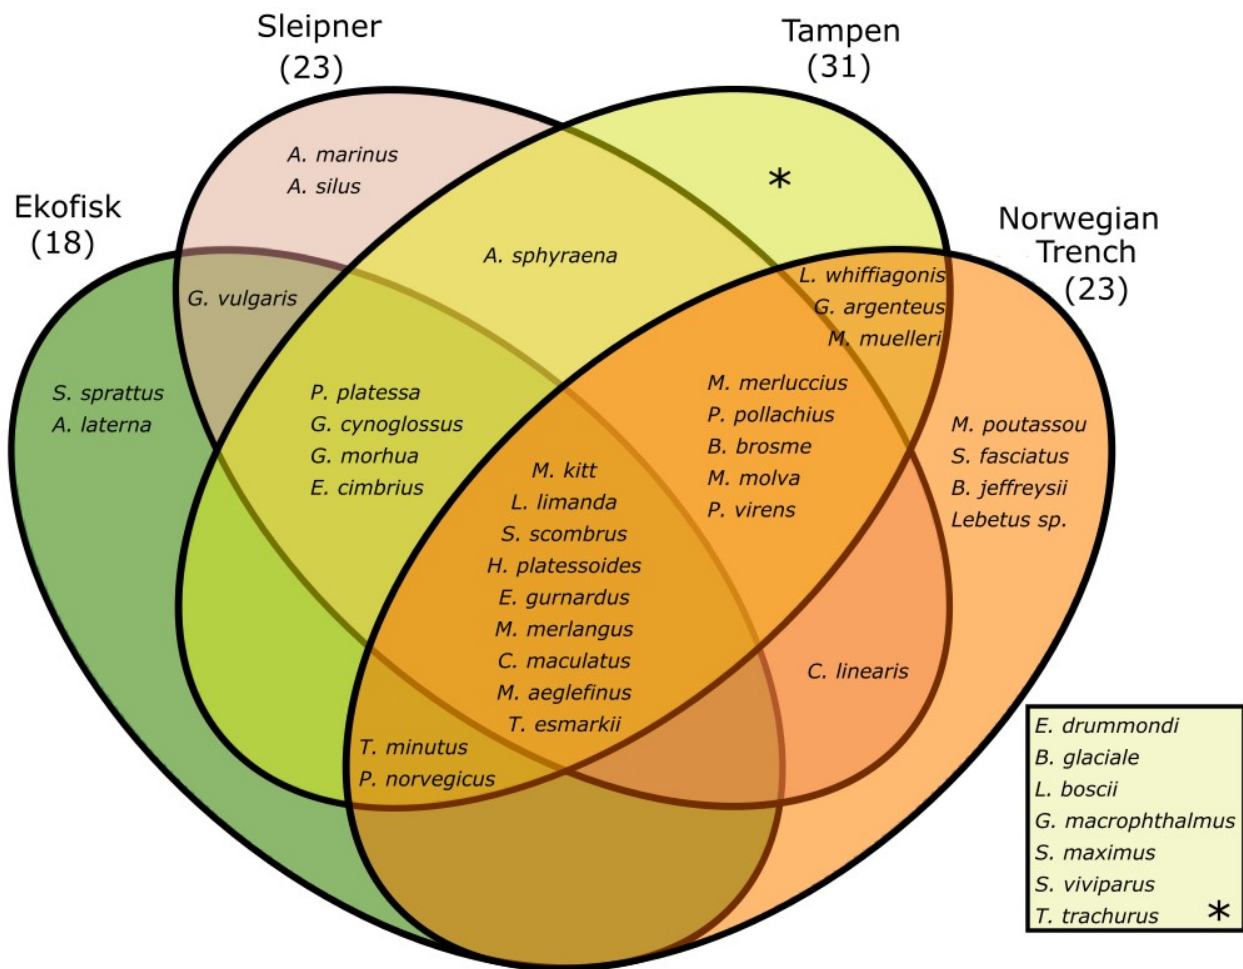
Sleipner
(23)

Tampen
(31)

Ekofisk
(18)

Norwegian Trench
(23)

A. marinus
A. silus

*

A. sphyraena

G. vulgaris

L. whiffiagonis
G. argenteus
M. muelleri

S. sprattus
A. laterna

P. platessa
G. cynoglossus
G. morhua
E. cimbrius

M. merluccius
P. pollachius
B. brosme
M. molva
P. virens

M. poutassou
S. fasciatus
B. jeffreysii
Lebetus sp.

M. kitt
L. limanda
S. scombrus
H. platessoides
E. gurnardus
M. merlangus
C. maculatus
M. aeglefinus
T. esmarkii

C. linearis

T. minutus
P. norvegicus

E. drummondi
B. glaciale
L. boscii
G. macrophthalmus
S. maximus
S. viviparus
T. trachurus *